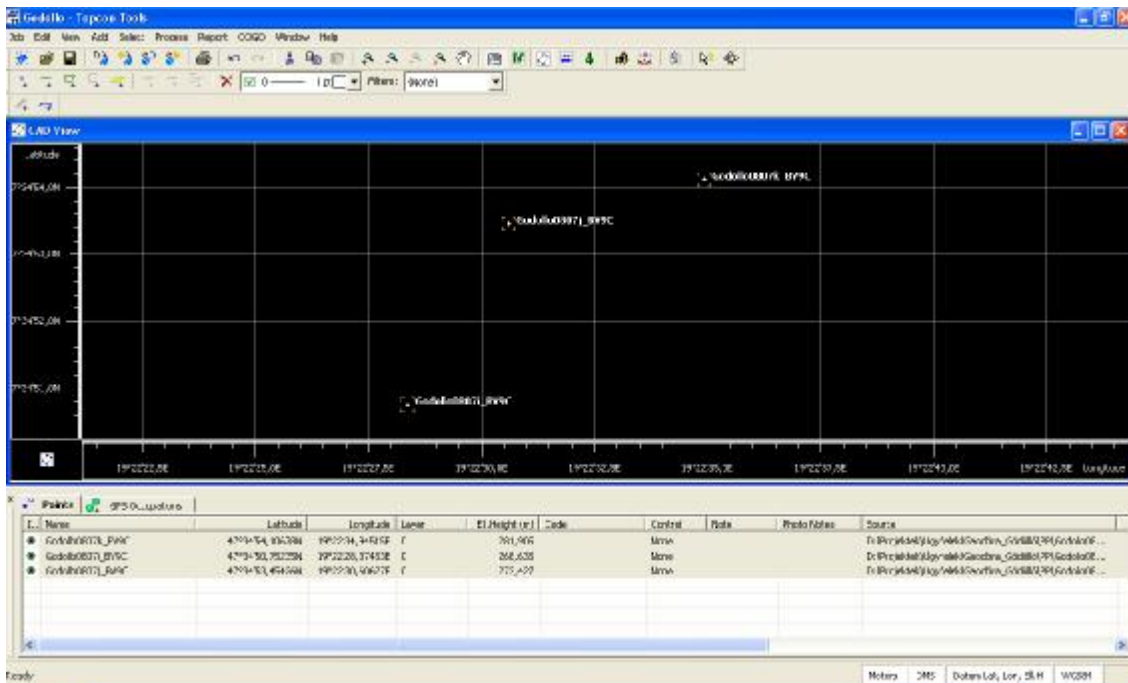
Gödöllő - Topcon Tools

Job Edit View Add Select Process Report COGO Window Help

Filters: (None)

CAD View

Latitude

47°29'54,0N

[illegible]

47°29'52,0N

47°29'5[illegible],0N

Gödöllő0007K_BV9C

Gödöllő0007J_BV9C

Gödöllő0007J_BV9C

19°22'22,5E 19°22'25,0E 19°22'27,5E 19°22'30,0E 19°22'32,5E 19°22'35,0E 19°22'37,5E 19°22'40,0E 19°22'42,5E Longitude

Points GPS Occupations

| I... | Name | Latitude | Longitude | Layer | Ell.Height (m) | Code | Control | Note | Photo Notes | Source |
|---|---|---|---|---|---|---|---|---|---|---|
| | Gödöllő0007K_BV9C | 47°29'54,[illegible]N | 19°22'34,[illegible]E | 0 | 261,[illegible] | | None | | | D:\Projektek\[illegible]... |
| | Gödöllő0007J_BV9C | 47°29'50,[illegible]N | 19°22'28,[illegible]E | 0 | 268,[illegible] | | None | | | D:\Projektek\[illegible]... |
| | Gödöllő0007J_BV9C | 47°29'53,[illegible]N | 19°22'30,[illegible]E | 0 | 27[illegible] | | None | | | D:\Projektek\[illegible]... |

Ready

Meters DMS Datum Lat, Lon, Ell.H WGS84